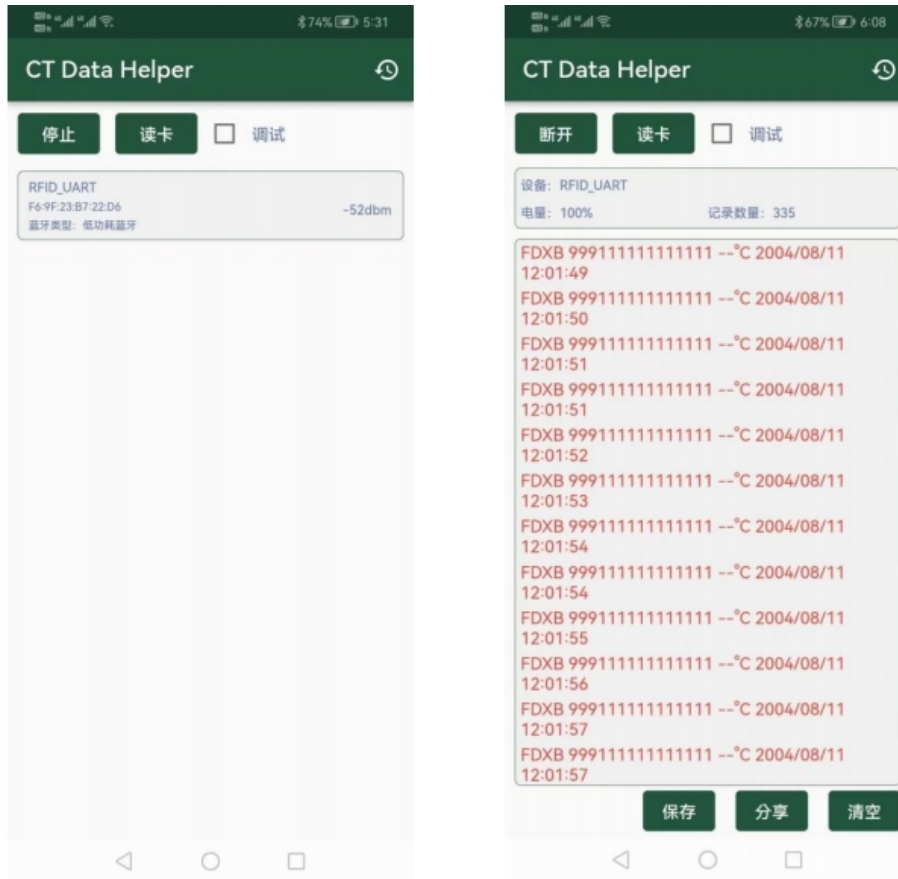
74% 5:31

CT Data Helper

停止 读卡 调试

RFID_UART
F6:9F:23:B7:22:D6
蓝牙类型：低功耗蓝牙
-52dbm

67% 6:08

CT Data Helper

断开 读卡 调试

设备：RFID_UART
电量：100% 记录数量：335

FDXB 999111111111111 --°C 2004/08/11 12:01:49
FDXB 999111111111111 --°C 2004/08/11 12:01:50
FDXB 999111111111111 --°C 2004/08/11 12:01:51
FDXB 999111111111111 --°C 2004/08/11 12:01:51
FDXB 999111111111111 --°C 2004/08/11 12:01:52
FDXB 999111111111111 --°C 2004/08/11 12:01:53
FDXB 999111111111111 --°C 2004/08/11 12:01:54
FDXB 999111111111111 --°C 2004/08/11 12:01:54
FDXB 999111111111111 --°C 2004/08/11 12:01:55
FDXB 999111111111111 --°C 2004/08/11 12:01:56
FDXB 999111111111111 --°C 2004/08/11 12:01:57
FDXB 999111111111111 --°C 2004/08/11 12:01:57

保存 分享 清空